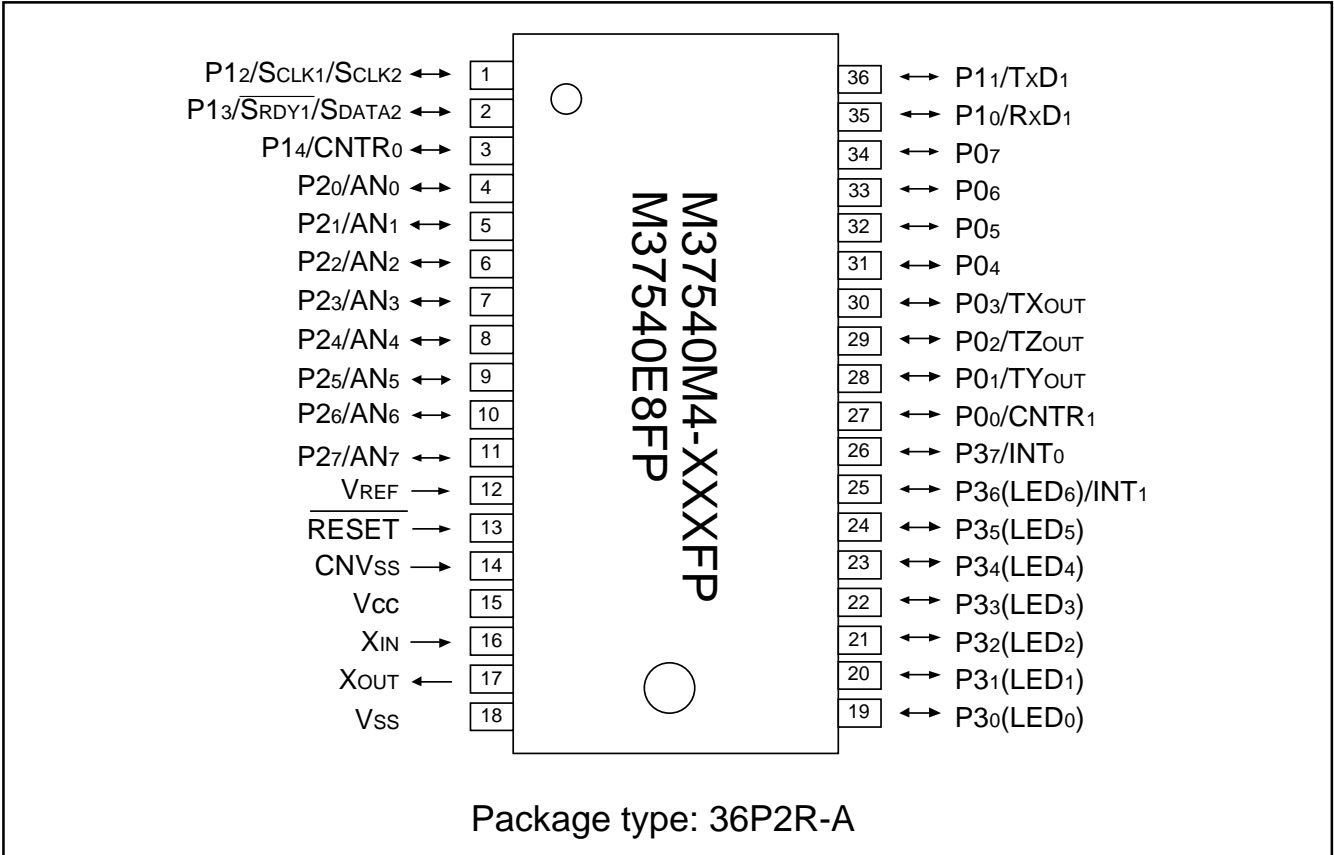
$P1_2/S_{CLK1}/S_{CLK2}$ 1
$P1_3/\overline{S_{RDY1}}/S_{DATA2}$ 2
$P1_4/CNTR_0$ 3
$P2_0/AN_0$ 4
$P2_1/AN_1$ 5
$P2_2/AN_2$ 6
$P2_3/AN_3$ 7
$P2_4/AN_4$ 8
$P2_5/AN_5$ 9
$P2_6/AN_6$ 10
$P2_7/AN_7$ 11
$V_{REF}$ 12
$\overline{RESET}$ 13
$CNV_{SS}$ 14
$V_{CC}$ 15
$X_{IN}$ 16
$X_{OUT}$ 17
$V_{SS}$ 18

M37540M4-XXXFP
M37540E8FP

36 $P1_1/T_XD_1$
35 $P1_0/R_XD_1$
34 $P0_7$
33 $P0_6$
32 $P0_5$
31 $P0_4$
30 $P0_3/TX_{OUT}$
29 $P0_2/TZ_{OUT}$
28 $P0_1/TY_{OUT}$
27 $P0_0/CNTR_1$
26 $P3_7/INT_0$
25 $P3_6(LED_6)/INT_1$
24 $P3_5(LED_5)$
23 $P3_4(LED_4)$
22 $P3_3(LED_3)$
21 $P3_2(LED_2)$
20 $P3_1(LED_1)$
19 $P3_0(LED_0)$

Package type: 36P2R-A